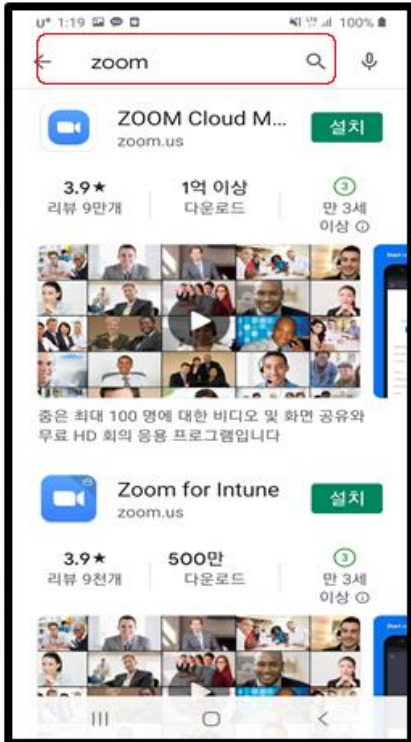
U⁺ 1:19 100%

zoom

ZOOM Cloud M...
zoom.us
설치

3.9★
리뷰 9만개

1억 이상
다운로드

3
만 3세 이상 ⓘ

줌은 최대 100 명에 대한 비디오 및 화면 공유와 무료 HD 회의 응용 프로그램입니다

Zoom for Intune
zoom.us
설치

3.9★
리뷰 9천개

500만
다운로드

3
만 3세 이상 ⓘ